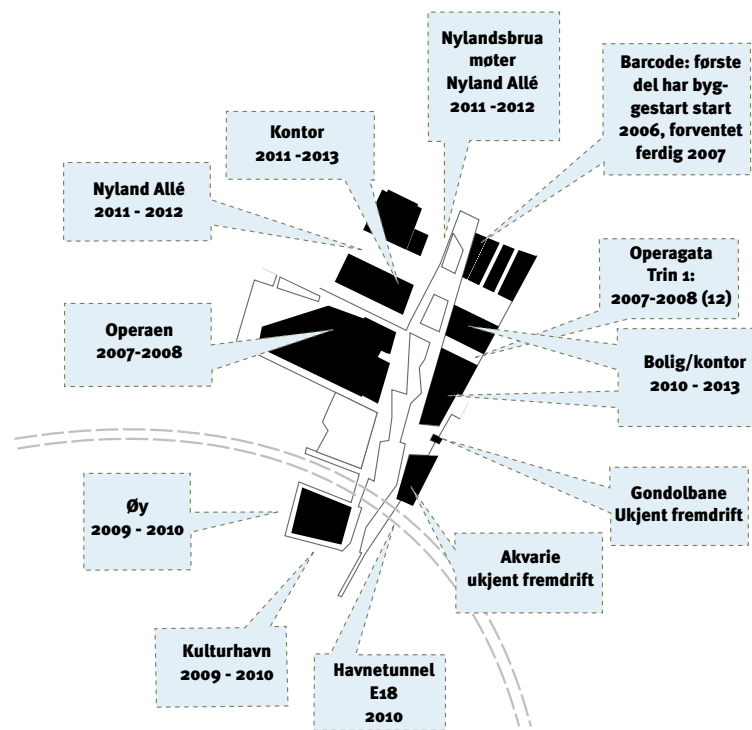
Nylandsbrua møter Nyland Allé 2011 -2012

Barcode: første del har byggestart start 2006, forventet ferdig 2007

Kontor 2011 -2013

Nyland Allé 2011 - 2012

Operagata Trin 1: 2007-2008 (12)

Operaen 2007-2008

Bolig/kontor 2010 - 2013

Gondolbane Ukjent fremdrift

Øy 2009 - 2010

Akvarie ukjent fremdrift

Kulturhavn 2009 - 2010

Havnetunnel E18 2010